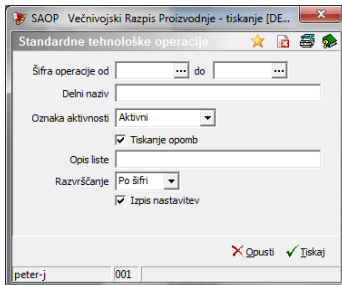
SAOP Večnivojski Razpis Proizvodnje - tiskanje [DE...

Standardne tehnološke operacije

Šifra operacije od ... do ...

Delni naziv

Oznaka aktivnosti Aktivni

Tiskanje opomb

Opis liste

Razvrščanje Po šifri

Izpis nastavitev

Opusti Tiskaj

peter-j 001